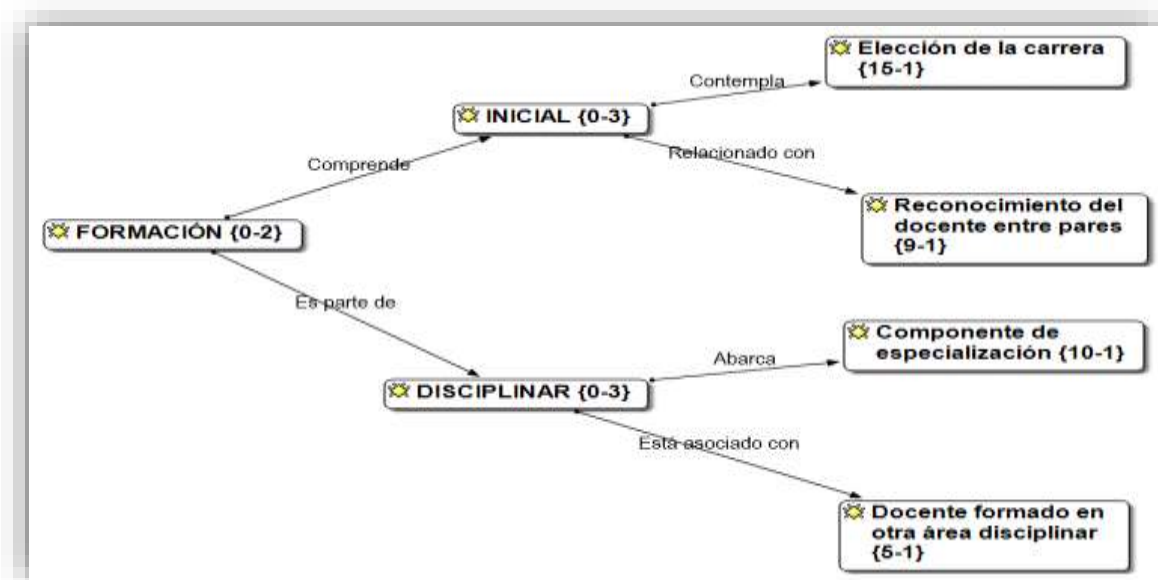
Elección de la carrera {15-1}

Contempla

INICIAL {0-3}

Comprende

Relacionado con

Reconocimiento del docente entre pares {9-1}

FORMACIÓN {0-2}

Es parte de

Componente de especialización {10-1}

Abarca

DISCIPLINAR {0-3}

Esta asociado con

Docente formado en otra área disciplinar {5-1}